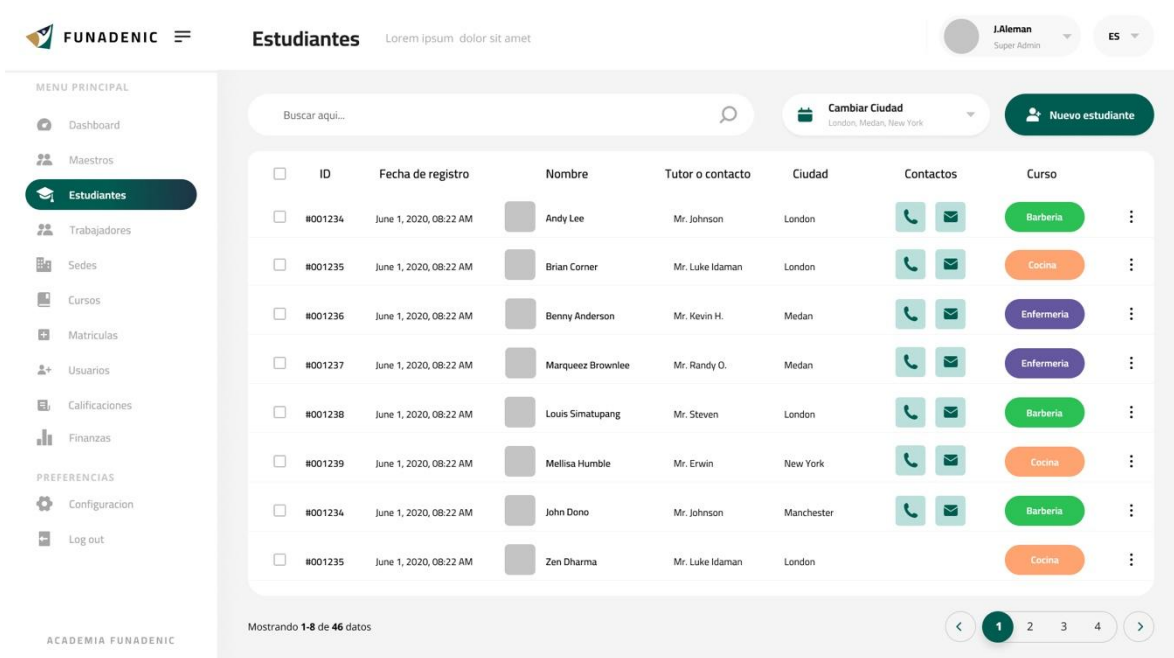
FUNADENIC

Estudiantes Lorem ipsum dolor sit amet

J.Aleman
Super Admin

ES

MENU PRINCIPAL
Dashboard
Maestros
Estudiantes
Trabajadores
Sedes
Cursos
Matriculas
Usuarios
Calificaciones
Finanzas

PREFERENCIAS
Configuracion
Log out

ACADEMIA FUNADENIC

Buscar aqui...

Cambiar Ciudad
London, Medan, New York

Nuevo estudiante

| ID | Fecha de registro | Nombre | Tutor o contacto | Ciudad | Contactos | Curso |
|---|---|---|---|---|---|---|
| #001234 | June 1, 2020, 08:22 AM | Andy Lee | Mr. Johnson | London | | Barberia |
| #001235 | June 1, 2020, 08:22 AM | Brian Corner | Mr. Luke Idaman | London | | Cocina |
| #001236 | June 1, 2020, 08:22 AM | Benny Anderson | Mr. Kevin H. | Medan | | Enfermeria |
| #001237 | June 1, 2020, 08:22 AM | Marqueez Brownlee | Mr. Randy O. | Medan | | Enfermeria |
| #001238 | June 1, 2020, 08:22 AM | Louis Simatupang | Mr. Steven | London | | Barberia |
| #001239 | June 1, 2020, 08:22 AM | Mellisa Humble | Mr. Erwin | New York | | Cocina |
| #001234 | June 1, 2020, 08:22 AM | John Dono | Mr. Johnson | Manchester | | Barberia |
| #001235 | June 1, 2020, 08:22 AM | Zen Dharma | Mr. Luke Idaman | London | | Cocina |

Mostrando 1-8 de 46 datos

1 2 3 4